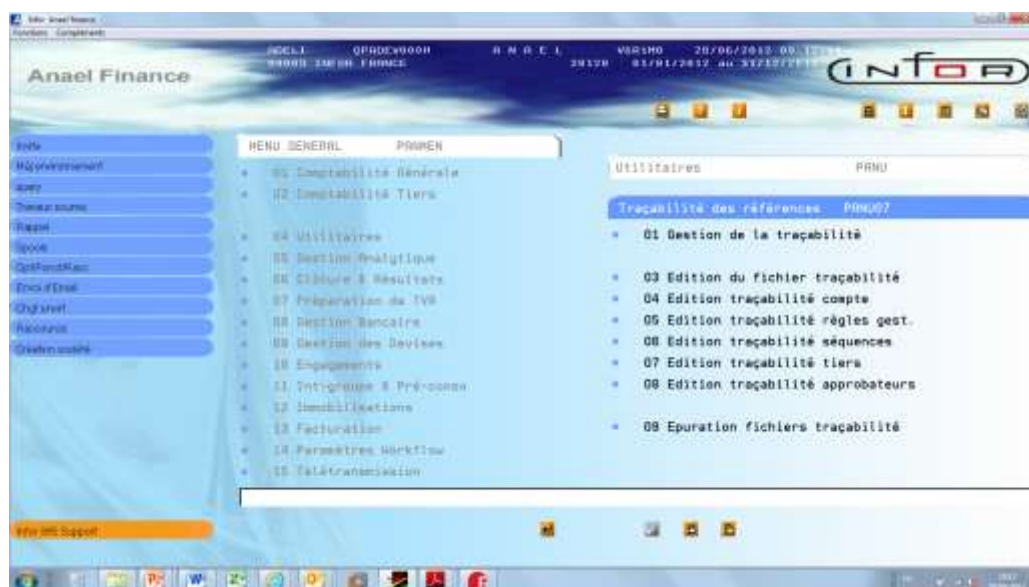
Infor Anael Finance
Fonctions Compléments

Anael Finance

ADELI QPADEV000H A N A E L VER1M0 28/06/2012 09
99000 INFOR FRANCE 28120 01/01/2012 au 31/12/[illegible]

infor

Invite
Mgt environnement
Query
Travaux soumis
Rappel
Spools
OptFonctRapi
Envoi d'Email
Chgt smet
Raccourcis
Création société

MENU GENERAL PAVMEN
01 Comptabilité Générale
02 Comptabilité Tiers
04 Utilitaires
05 Gestion Analytique
06 Clôture & Résultats
07 Préparation de TVA
08 Gestion Bancaire
09 Gestion des Devises
10 Engagements
11 Intra-groupe & Pré-conso
12 Immobilisations
13 Facturation
14 Paramètres Workflow
15 Télétransmission

Utilitaires PANU

Traçabilité des références PANU07
01 Gestion de la traçabilité
03 Edition du fichier traçabilité
04 Edition traçabilité compte
05 Edition traçabilité règles gest.
06 Edition traçabilité séquences
07 Edition traçabilité tiers
08 Edition traçabilité approbateurs
09 Epuration fichiers traçabilité

Infor iWS Support